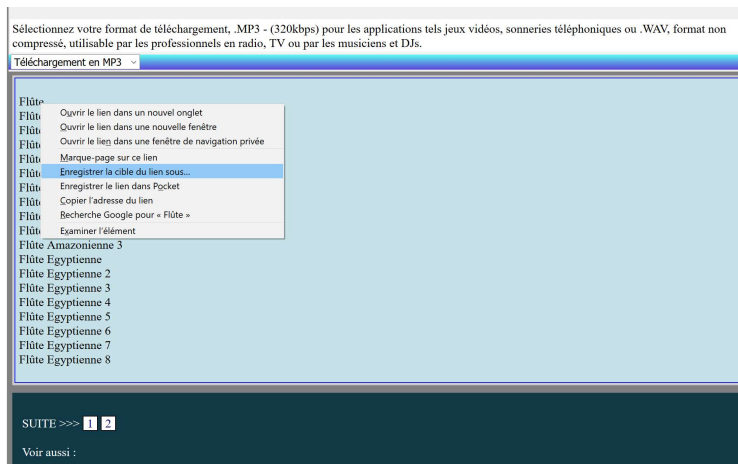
Sélectionnez votre format de téléchargement, .MP3 - (320kbps) pour les applications tels jeux vidéos, sonneries téléphoniques ou .WAV, format non compressé, utilisable par les professionnels en radio, TV ou par les musiciens et DJs.

Téléchargement en MP3

Flûte
Flût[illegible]
Flût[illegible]
Flût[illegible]
Flût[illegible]
Flût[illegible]
Flût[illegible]
Flût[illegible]
Flût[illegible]
Flût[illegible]

Ouvrir le lien dans un nouvel onglet
Ouvrir le lien dans une nouvelle fenêtre
Ouvrir le lien dans une fenêtre de navigation privée
Marque-page sur ce lien
Enregistrer la cible du lien sous…
Enregistrer le lien dans Pocket
Copier l'adresse du lien
Recherche Google pour « Flûte »
Examiner l'élément

Flûte Amazonienne 3
Flûte Egyptienne
Flûte Egyptienne 2
Flûte Egyptienne 3
Flûte Egyptienne 4
Flûte Egyptienne 5
Flûte Egyptienne 6
Flûte Egyptienne 7
Flûte Egyptienne 8

SUITE >>> 1 2

Voir aussi :